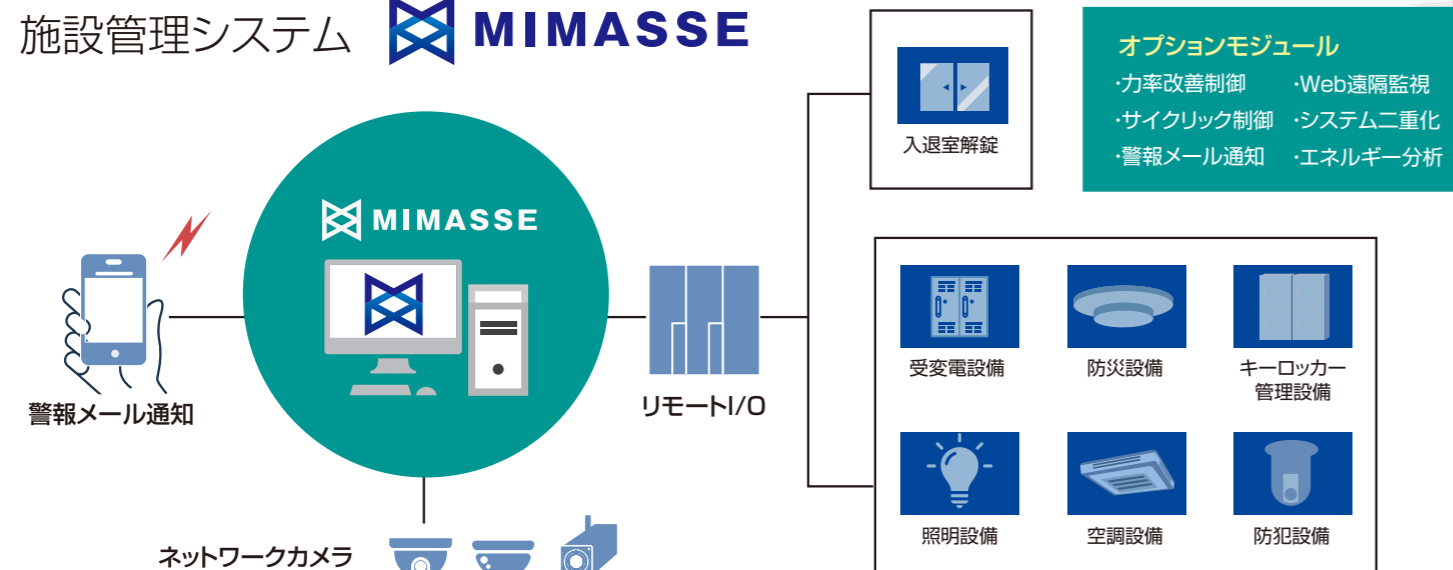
施設管理システム MIMASSE

オプションモジュール
·力率改善制御 ·Web遠隔監視
·サイクリック制御 ·システム二重化
·警報メール通知 ·エネルギー分析

入退室解錠

MIMASSE

警報メール通知

リモートI/O

受変電設備
防災設備
キーロッカー管理設備
照明設備
空調設備
防犯設備

ネットワークカメラ